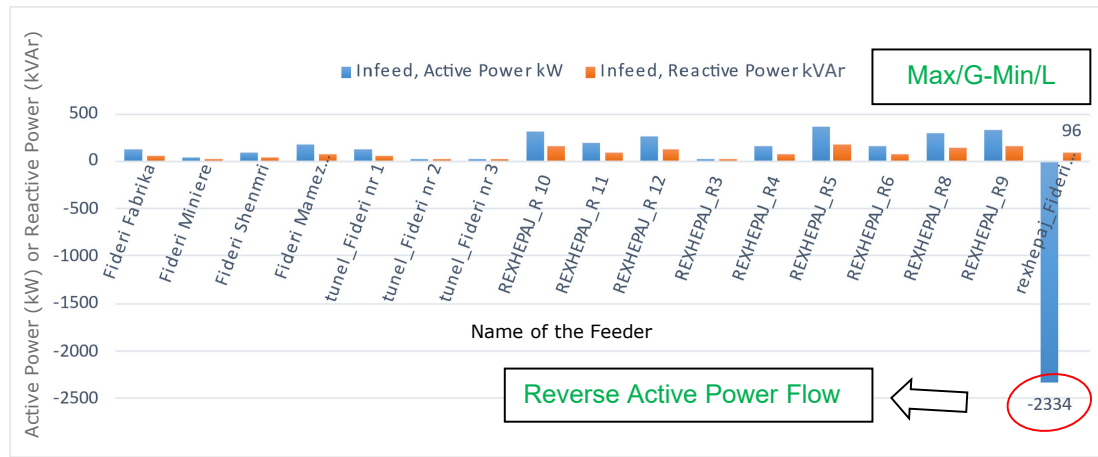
Infeed, Active Power kW
Infeed, Reactive Power kVAr

Max/G-Min/L

Active Power (kW) or Reactive Power (kVAr)

500
0
-500
-1000
-1500
-2000
-2500

96

Fideri Fabrika
Fideri Miniere
Fideri Shenmri
Fideri Mamez...
tunel_Fideri nr 1
tunel_Fideri nr 2
tunel_Fideri nr 3
REXHEPAJ_R 10
REXHEPAJ_R 11
REXHEPAJ_R 12
REXHEPAJ_R3
REXHEPAJ_R4
REXHEPAJ_R5
REXHEPAJ_R6
REXHEPAJ_R8
REXHEPAJ_R9
rexhepaj_Fideri...

Name of the Feeder

Reverse Active Power Flow

-2334